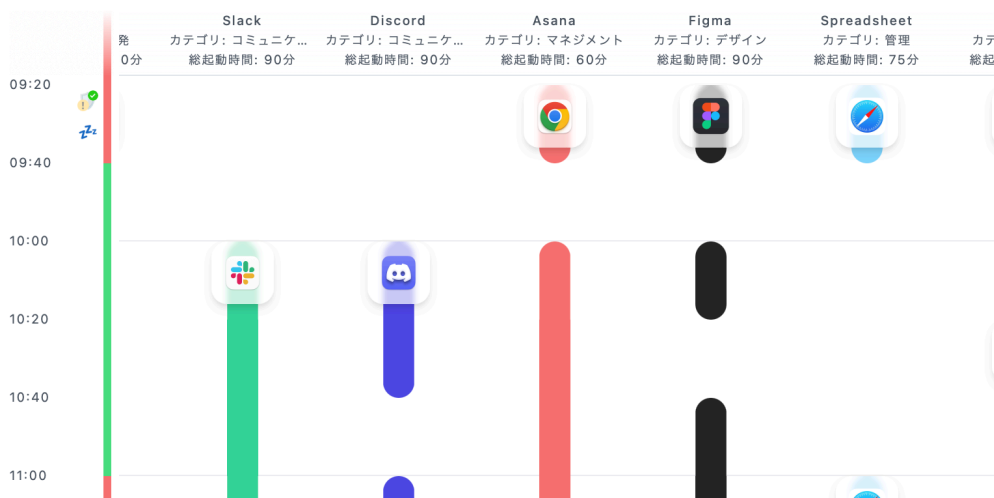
発
0分

Slack
カテゴリ: コミュニケ...
総起動時間: 90分

Discord
カテゴリ: コミュニケ...
総起動時間: 90分

Asana
カテゴリ: マネジメント
総起動時間: 60分

Figma
カテゴリ: デザイン
総起動時間: 90分

Spreadsheet
カテゴリ: 管理
総起動時間: 75分

カテ

09:20
09:40
10:00
10:20
10:40
11:00